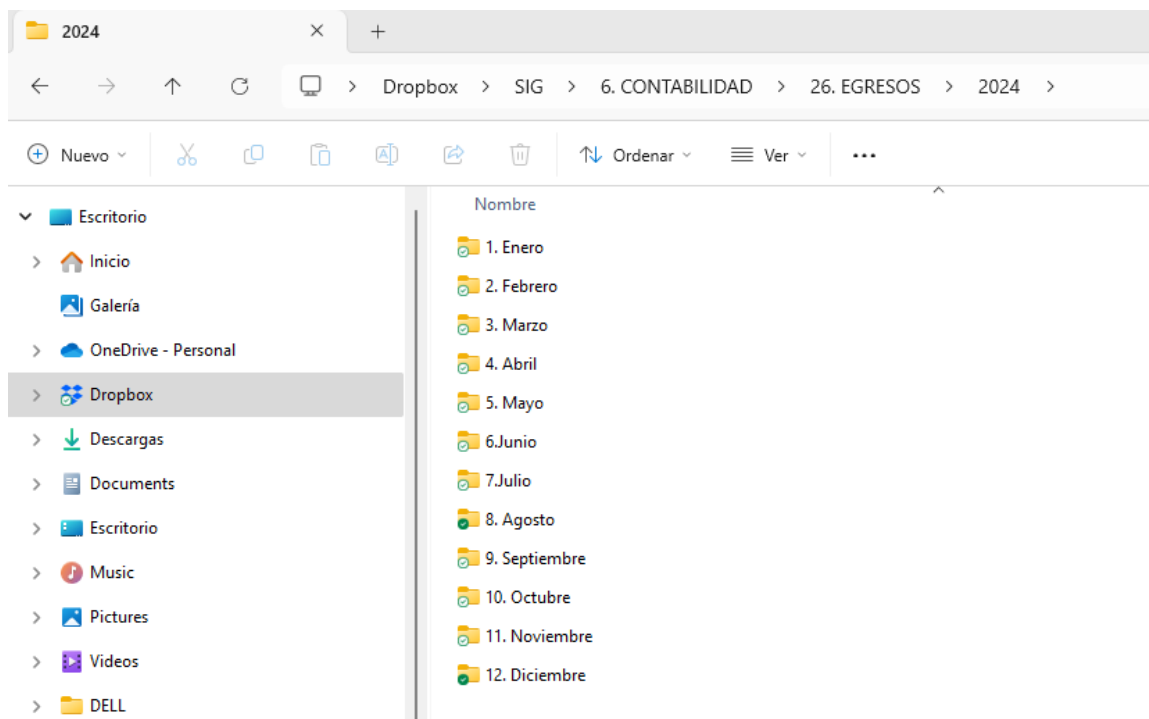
2024 × +

← → ↑ ⟳ > Dropbox > SIG > 6. CONTABILIDAD > 26. EGRESOS > 2024 >

Nuevo ˅ Ordenar ˅ Ver ˅ ...

Escritorio
Inicio
Galería
OneDrive - Personal
Dropbox
Descargas
Documents
Escritorio
Music
Pictures
Videos
DELL

Nombre
1. Enero
2. Febrero
3. Marzo
4. Abril
5. Mayo
6.Junio
7.Julio
8. Agosto
9. Septiembre
10. Octubre
11. Noviembre
12. Diciembre